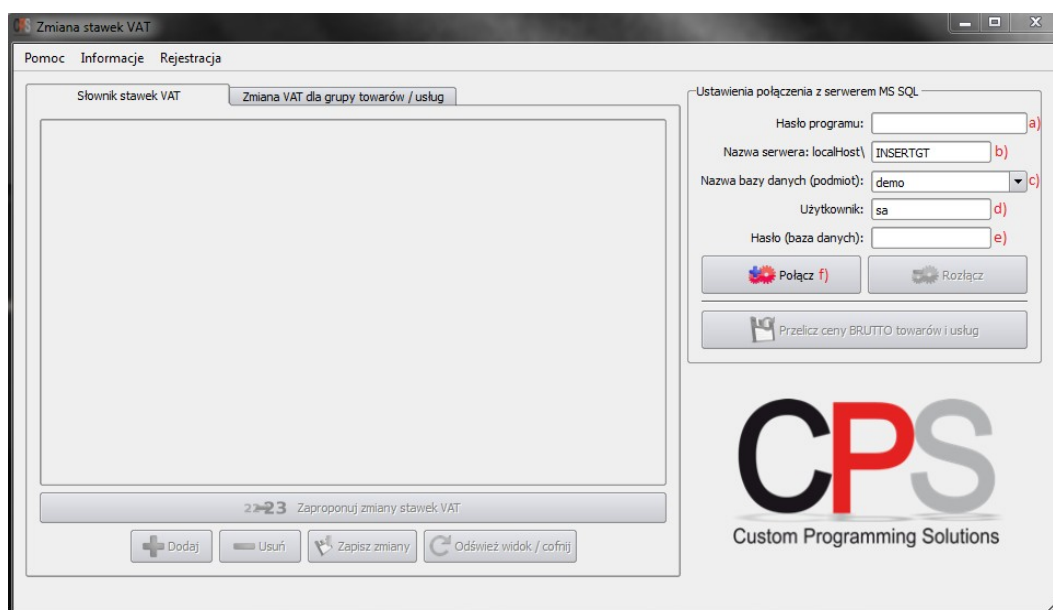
Zmiana stawek VAT

Pomoc Informacje Rejestracja

Słownik stawek VAT | Zmiana VAT dla grupy towarów / usług

Ustawienia połączenia z serwerem MS SQL

Hasło programu: a)

Nazwa serwera: localHost\ INSERTGT b)

Nazwa bazy danych (podmiot): demo c)

Użytkownik: sa d)

Hasło (baza danych): e)

Połącz f)

Rozłącz

Przelicz ceny BRUTTO towarów i usług

22→23 Zaproponuj zmiany stawek VAT

Dodaj

Usuń

Zapisz zmiany

Odśwież widok / cofnij

CPS

Custom Programming Solutions